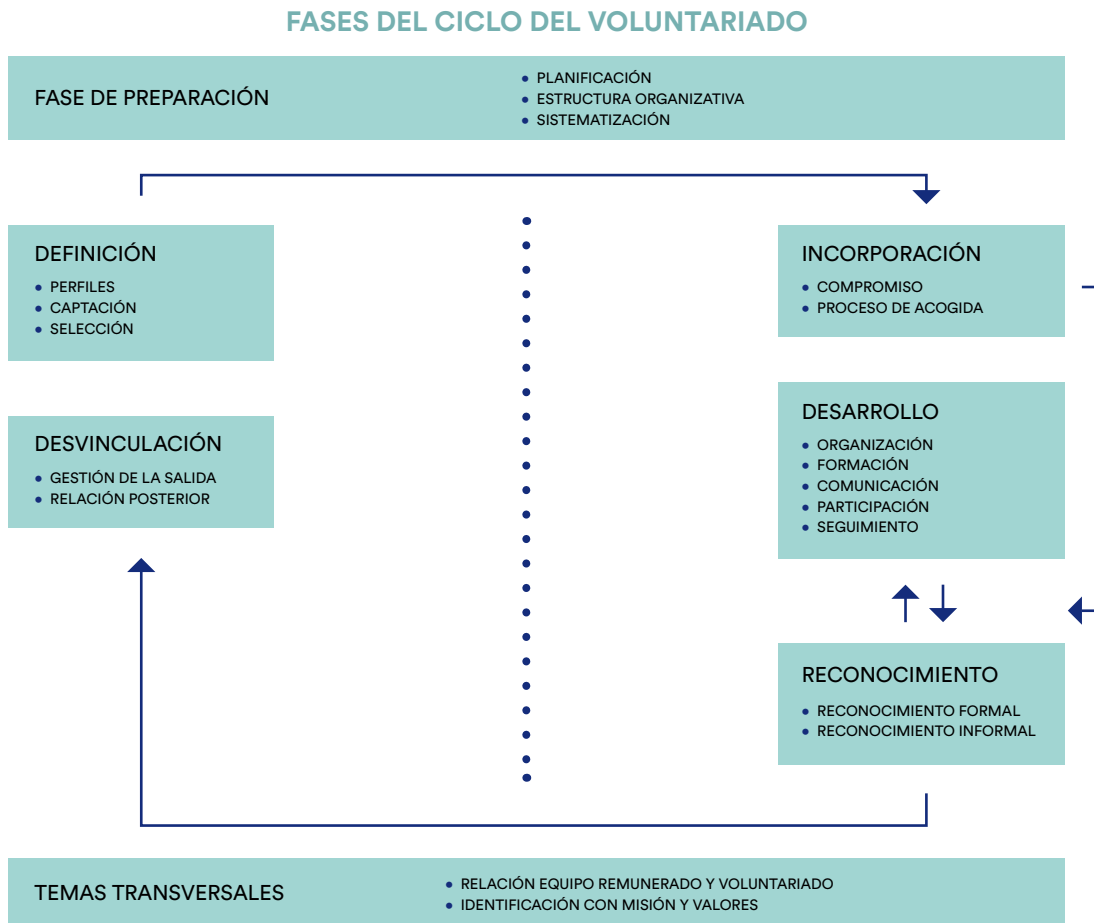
FASES DEL CICLO DEL VOLUNTARIADO

FASE DE PREPARACIÓN

- PLANIFICACIÓN
- ESTRUCTURA ORGANIZATIVA
- SISTEMATIZACIÓN

DEFINICIÓN

- PERFILES
- CAPTACIÓN
- SELECCIÓN

DESVINCULACIÓN

- GESTIÓN DE LA SALIDA
- RELACIÓN POSTERIOR

INCORPORACIÓN

- COMPROMISO
- PROCESO DE ACOGIDA

DESARROLLO

- ORGANIZACIÓN
- FORMACIÓN
- COMUNICACIÓN
- PARTICIPACIÓN
- SEGUIMIENTO

RECONOCIMIENTO

- RECONOCIMIENTO FORMAL
- RECONOCIMIENTO INFORMAL

TEMAS TRANSVERSALES

- RELACIÓN EQUIPO REMUNERADO Y VOLUNTARIADO
- IDENTIFICACIÓN CON MISIÓN Y VALORES